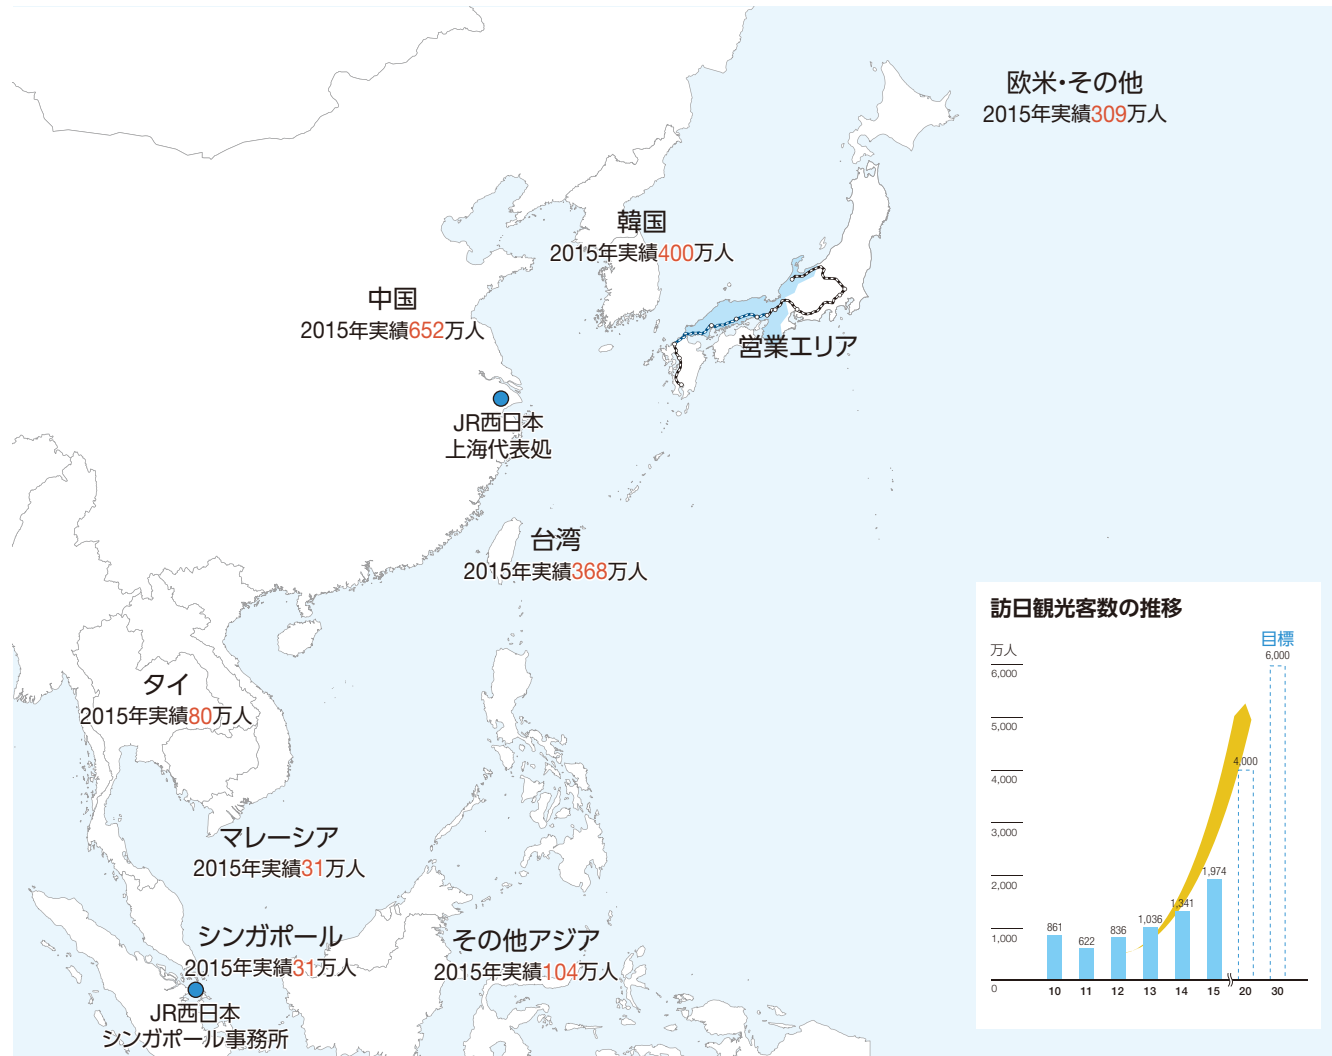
欧米・その他
2015年実績309万人

韓国
2015年実績400万人

中国
2015年実績652万人

営業エリア

JR西日本
上海代表処

台湾
2015年実績368万人

タイ
2015年実績80万人

マレーシア
2015年実績31万人

シンガポール
2015年実績31万人

JR西日本
シンガポール事務所

その他アジア
2015年実績104万人

訪日観光客数の推移

万人

目標

6,000
5,000
4,000
3,000
2,000
1,000
0

861
622
836
1,036
1,341
1,974
4,000
6,000

10
11
12
13
14
15
20
30